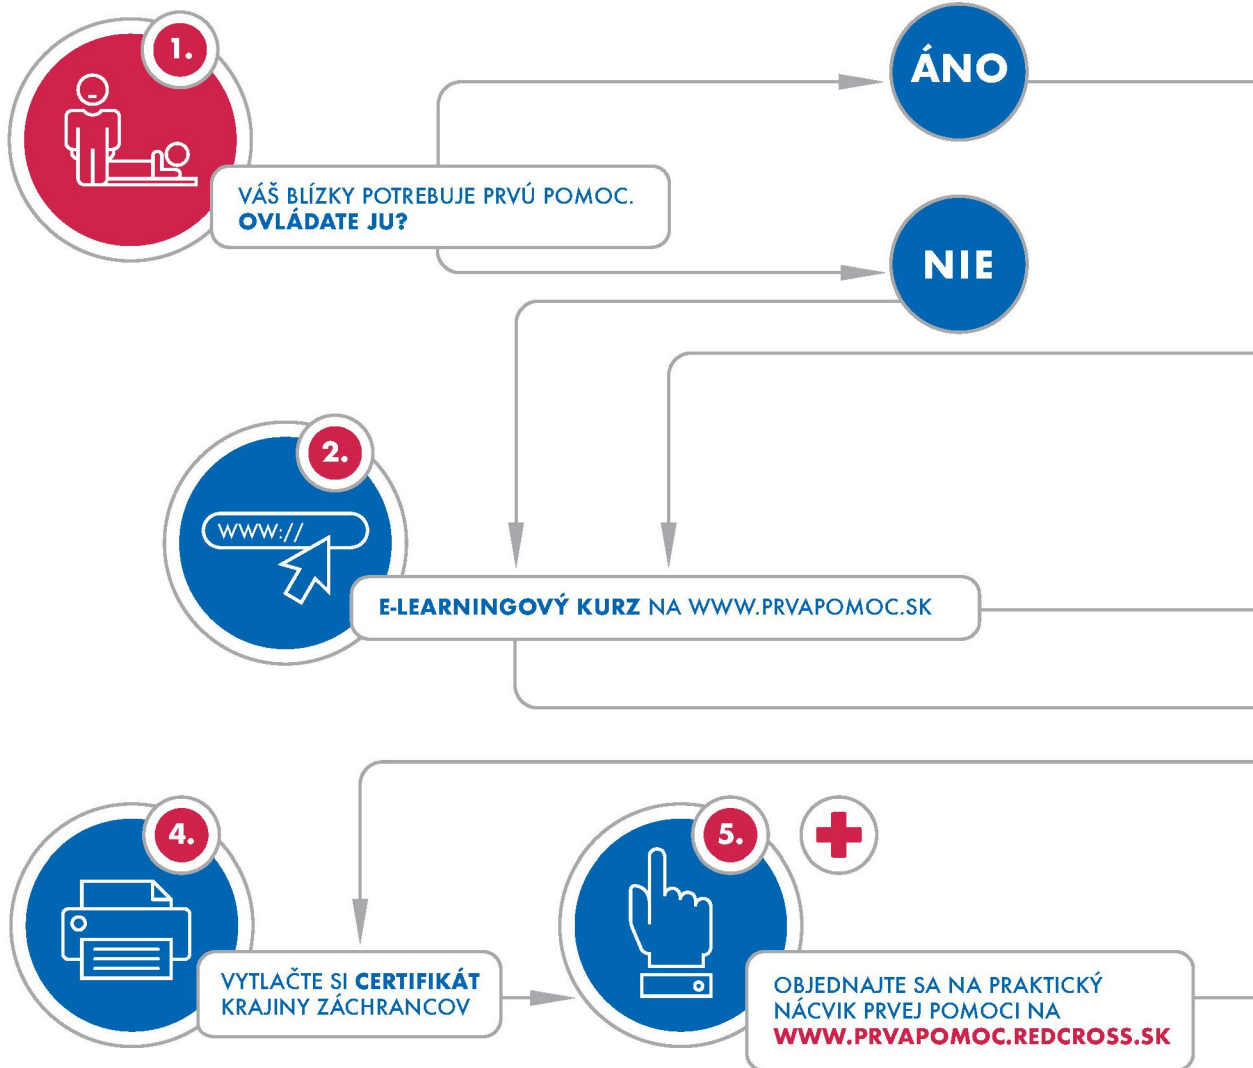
1.

VÁŠ BLÍZKY POTREBUJE PRVÚ POMOC. **OVLÁDATE JU?**

ÁNO

NIE

2.

www://

**E-LEARNINGOVÝ KURZ** NA WWW.PRVAPOMOC.SK

4.

VYTLAČTE SI **CERTIFIKÁT** KRAJINY ZÁCHRANCOV

5.

OBJEDNAJTE SA NA PRAKTICKÝ NÁCVIK PRVEJ POMOCI NA **WWW.PRVAPOMOC.REDCROSS.SK**